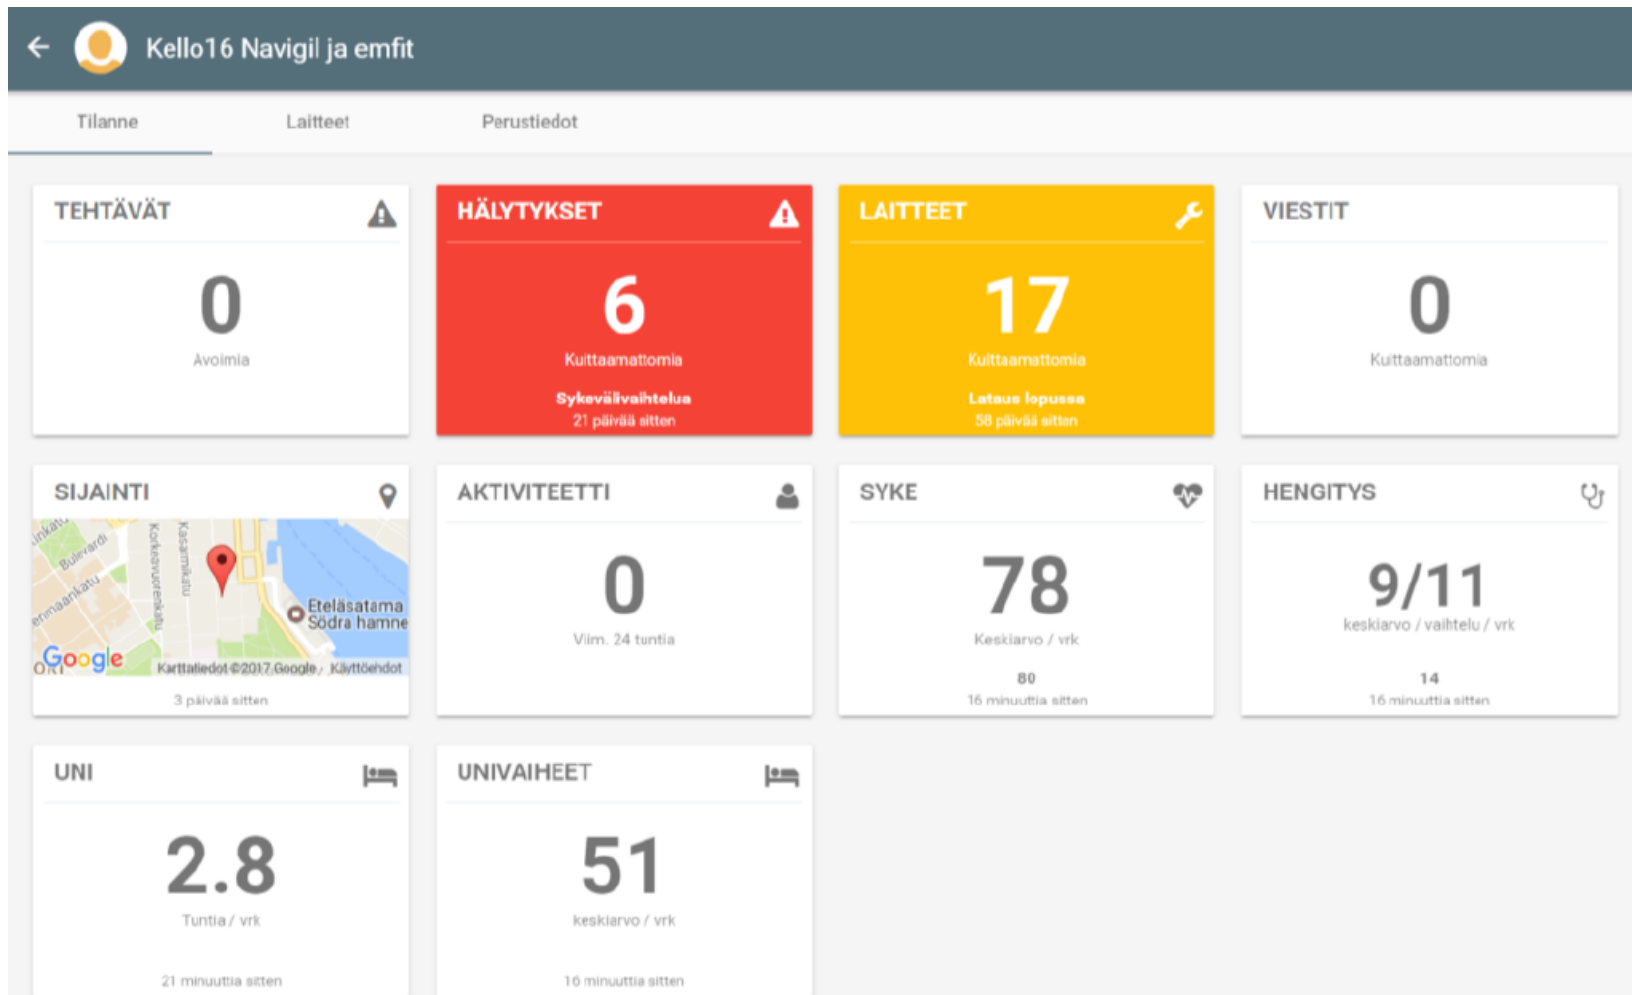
Kello16 Navigil ja emfit

Tilanne Laitteet Perustiedot

TEHTÄVÄT
0
Avoimia

HÄLYTYKSET
6
Kuittaamattomia
Sykevälivaihtelua
21 päivää sitten

LAITTEET
17
Kuittaamattomia
Lataus lopussa
58 päivää sitten

VIESTIT
0
Kuittaamattomia

SIJAINTI
Bulevardi
Korkeavuorenkatu
Kasarmikatu
Eteläsatama
Södra hamne
Google
Karttatiedot ©2017 Google Käyttöehdot
3 päivää sitten

AKTIVITEETTI
0
Viim. 24 tuntia

SYKE
78
Keskiarvo / vrk
80
16 minuuttia sitten

HENGITYS
9/11
keskiarvo / vaihtelu / vrk
14
16 minuuttia sitten

UNI
2.8
Tuntia / vrk
21 minuuttia sitten

UNIVAIHEET
51
keskiarvo / vrk
16 minuuttia sitten